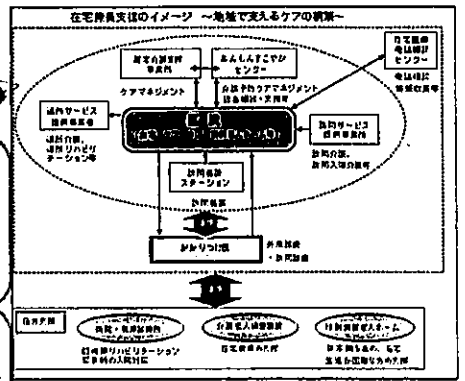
在宅療養支援のイメージ ～地域で支えるケアの構築～

居宅介護支援事業所

あんしんすこやかセンター

在宅医療相談センター

ケアマネジメント

介護予防ケアマネジメント 総合相談・支援等

電話相談 保健師派遣等

通所サービス提供事業者

通所介護、通所リハビリテーション等

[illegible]

訪問サービス提供事業者

訪問介護、訪問入浴介護等

訪問看護ステーション

訪問看護

訪問看護

かかりつけ医

外来診療・訪問診療

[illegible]

病院・有床診療所

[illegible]

介護老人保健施設

在宅復帰のための

特別養護老人ホーム

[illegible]